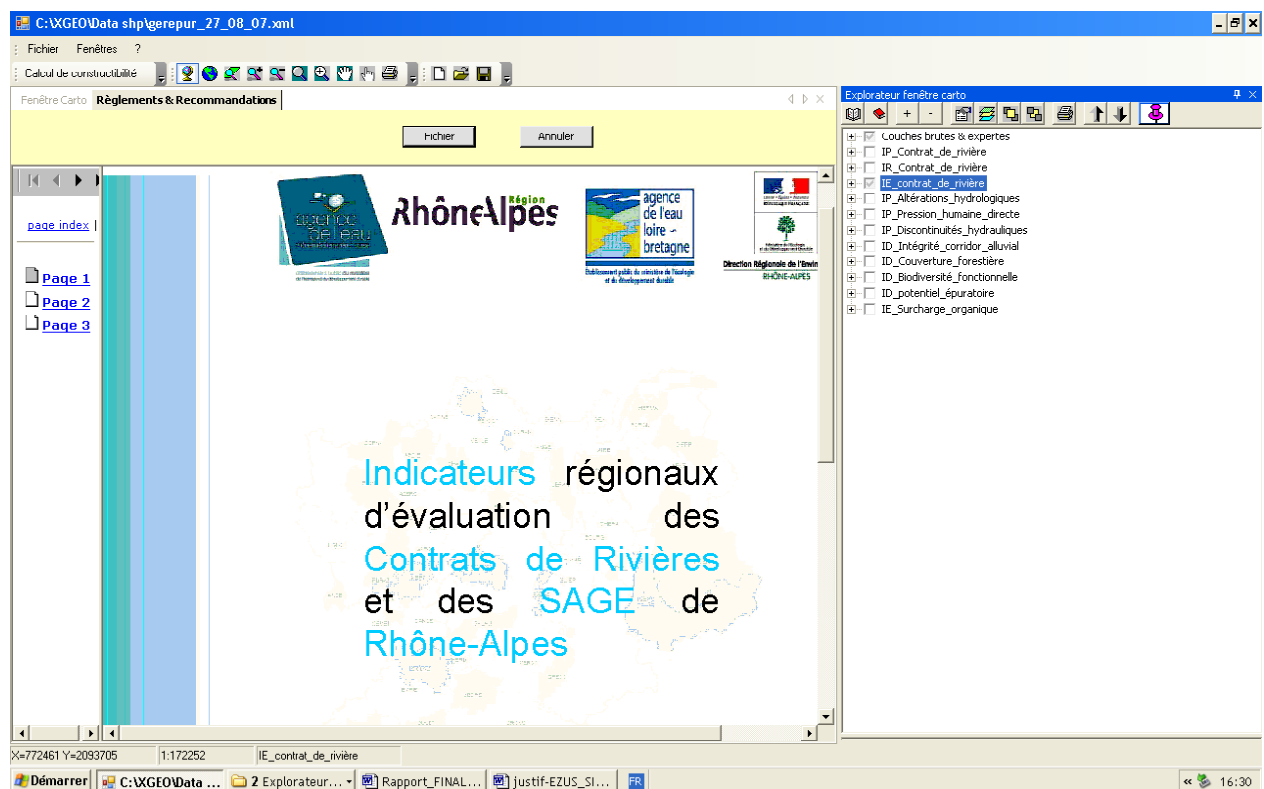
C:\XGEO\Data shp\gerepur_27_08_07.xml

Fichier Fenêtres ?

Calcul de constructibilité

Fenêtre Carto Règlements & Recommandations

Fichier Annuler

page index |

Page 1
Page 2
Page 3

agence de l'eau

Région
RhôneAlpes

agence de l'eau loire - bretagne

Etablissement public du ministère de l'écologie et du développement durable

Direction Régionale de l'Envi
RHÔNE-ALPES

Indicateurs régionaux d'évaluation des Contrats de Rivières et des SAGE de Rhône-Alpes

Explorateur fenêtre carto

Couches brutes & expertes
IP_Contrat_de_rivière
IR_Contrat_de_rivière
IE_contrat_de_rivière
IP_Altérations_hydrologiques
IP_Pression_humaine_directe
IP_Discontinuités_hydrauliques
ID_Intégrité_corridor_alluvial
ID_Couverture_forestière
ID_Biodiversité_fonctionnelle
ID_potentiel_épuratoire
IE_Surcharge_organique

X=772461 Y=2093705 1:172252 IE_contrat_de_rivière

Démarrer C:\XGEO\Data ... 2 Explorateur... Rapport_FINAL... justif-EZUS_SI... FR 16:30